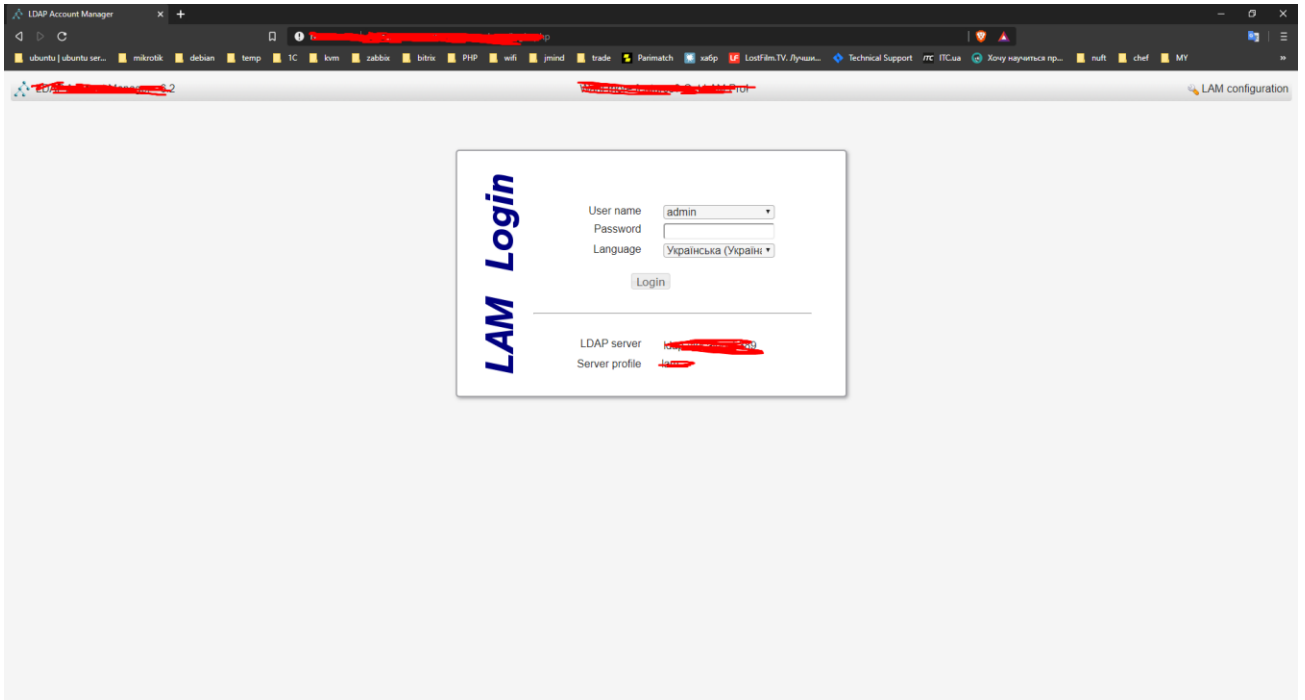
LDAP Account Manager

ubuntu | ubuntu ser... mikrotik debian temp 1C kvm zabbix bitrix PHP wifi jmind trade Parimatch хабр LostFilm.TV. Лучши... Technical Support ITC.ua Хочу научиться пр... nuft chef MY

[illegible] 2 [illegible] LAM configuration

LAM Login

User name admin
Password
Language Українська (Україн

Login

LDAP server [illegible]
Server profile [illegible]